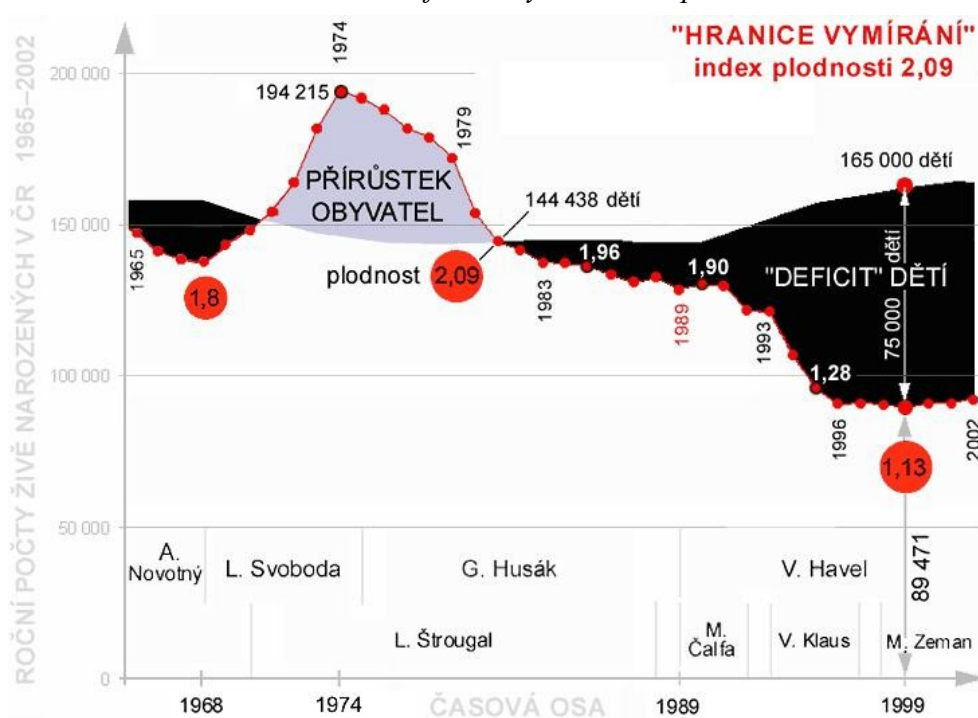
"HRANICE VYMÍRÁNÍ"
index plodnosti 2,09

ROČNÍ POČTY ŽIVĚ NAROZENÝCH V ČR 1965–2002

200 000
150 000
100 000
50 000
0

1974
194 215
1979
PŘÍRŮSTEK OBYVATEL
144 438 dětí
plodnost 2,09
1965
1,8
1983
1,96
1989
1,90
1993
"DEFICIT" DĚTÍ
165 000 dětí
dětí
75 000
1,28
1996
1,13
2002
89 471

A. Novotný
L. Svoboda
G. Husák
V. Havel
L. Štrougal
M. Čalfa
V. Klaus
M. Zeman

1968
1974
ČASOVÁ OSA
1989
1999